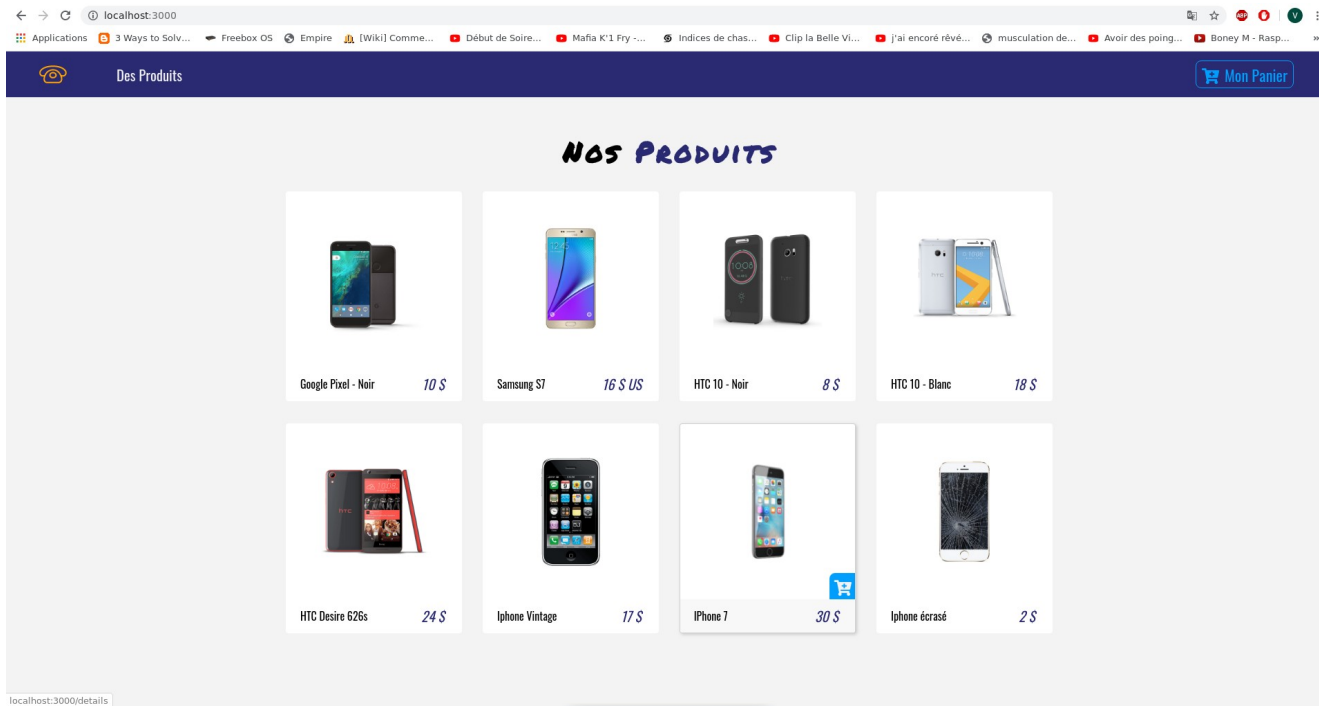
localhost:3000

Applications 3 Ways to Solv... Freebox OS Empire [Wiki] Comme... Début de Soire... Mafia K'1 Fry -... Indices de chas... Clip la Belle Vi... j'ai encoré rêvé... musculation de... Avoir des poing... Boney M - Rasp...

Des Produits

Mon Panier

Nos Produits

Google Pixel - Noir 10 $

Samsung S7 16 $ US

HTC 10 - Noir 8 $

HTC 10 - Blanc 18 $

HTC Desire 626s 24 $

Iphone Vintage 17 $

IPhone 7 30 $

Iphone écrasé 2 $

localhost:3000/details